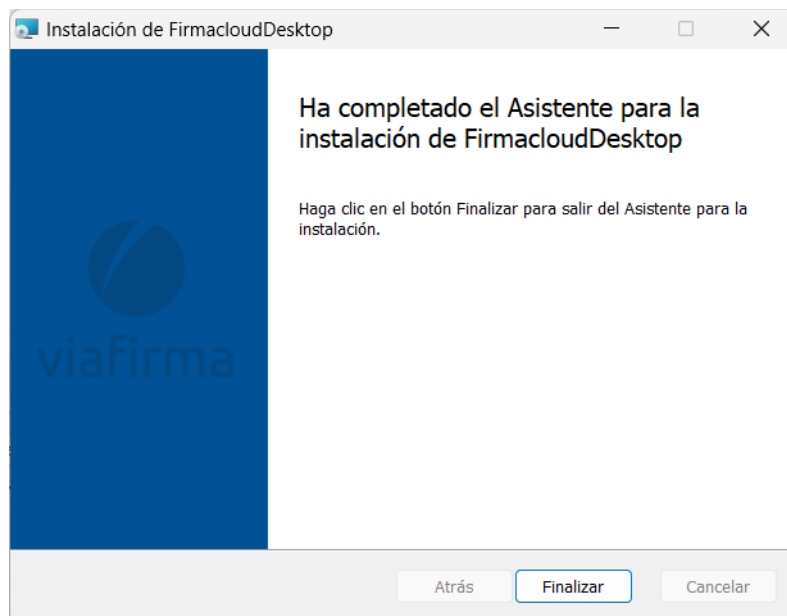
Instalación de FirmacloudDesktop

viafirma

Ha completado el Asistente para la instalación de FirmacloudDesktop

Haga clic en el botón Finalizar para salir del Asistente para la instalación.

Atrás

Finalizar

Cancelar